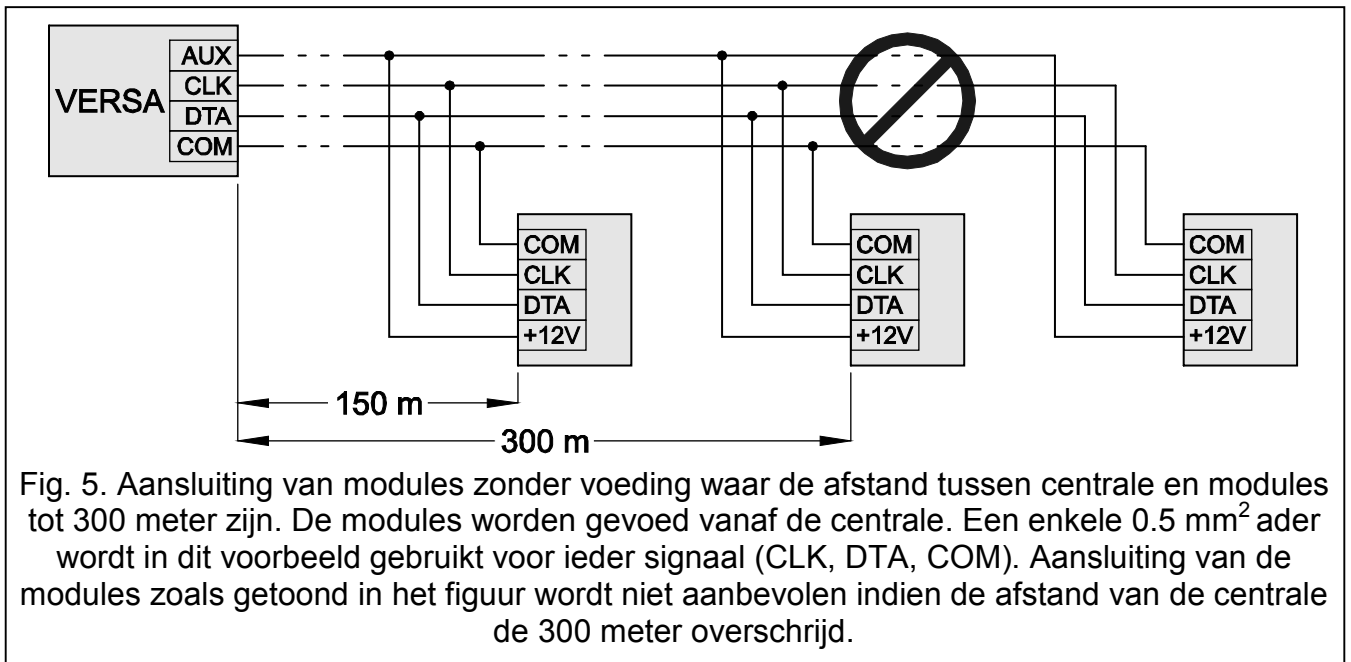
VERSA
AUX
CLK
DTA
COM

COM
CLK
DTA
+12V

COM
CLK
DTA
+12V

COM
CLK
DTA
+12V

150 m
300 m

Fig. 5. Aansluiting van modules zonder voeding waar de afstand tussen centrale en modules tot 300 meter zijn. De modules worden gevoed vanaf de centrale. Een enkele 0.5 mm$^2$ ader wordt in dit voorbeeld gebruikt voor ieder signaal (CLK, DTA, COM). Aansluiting van de modules zoals getoond in het figuur wordt niet aanbevolen indien de afstand van de centrale de 300 meter overschrijd.